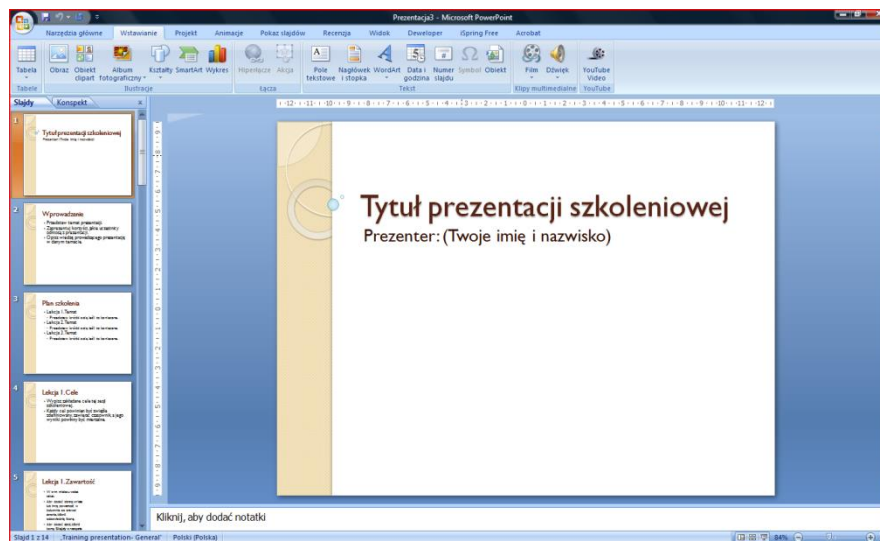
Prezentacja3 - Microsoft PowerPoint

Narzędzia główne Wstawianie Projekt Animacje Pokaz slajdów Recenzja Widok Deweloper iSpring Free Acrobat

Tabela
Tabele
Obraz Obiekt clipart Album fotograficzny Kształty SmartArt Wykres
Ilustracje
Hiperłącze Akcja
Łącza
Pole tekstowe Nagłówek i stopka WordArt Data i godzina Numer slajdu Symbol Obiekt
Tekst
Film Dźwięk
Klipy multimedialne
YouTube Video
YouTube

Slajdy Konspekt

1
Tytuł prezentacji szkoleniowej
Prezenter: (Twoje imię i nazwisko)

2
Wprowadzenie
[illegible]

3
Plan szkolenia
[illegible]

4
Lekcja 1. Cele
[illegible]

5
Lekcja 1. Zawartość
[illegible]

Tytuł prezentacji szkoleniowej
Prezenter: (Twoje imię i nazwisko)

Kliknij, aby dodać notatki

Slajd 1 z 14 "Training presentation- General" Polski (Polska) 84%